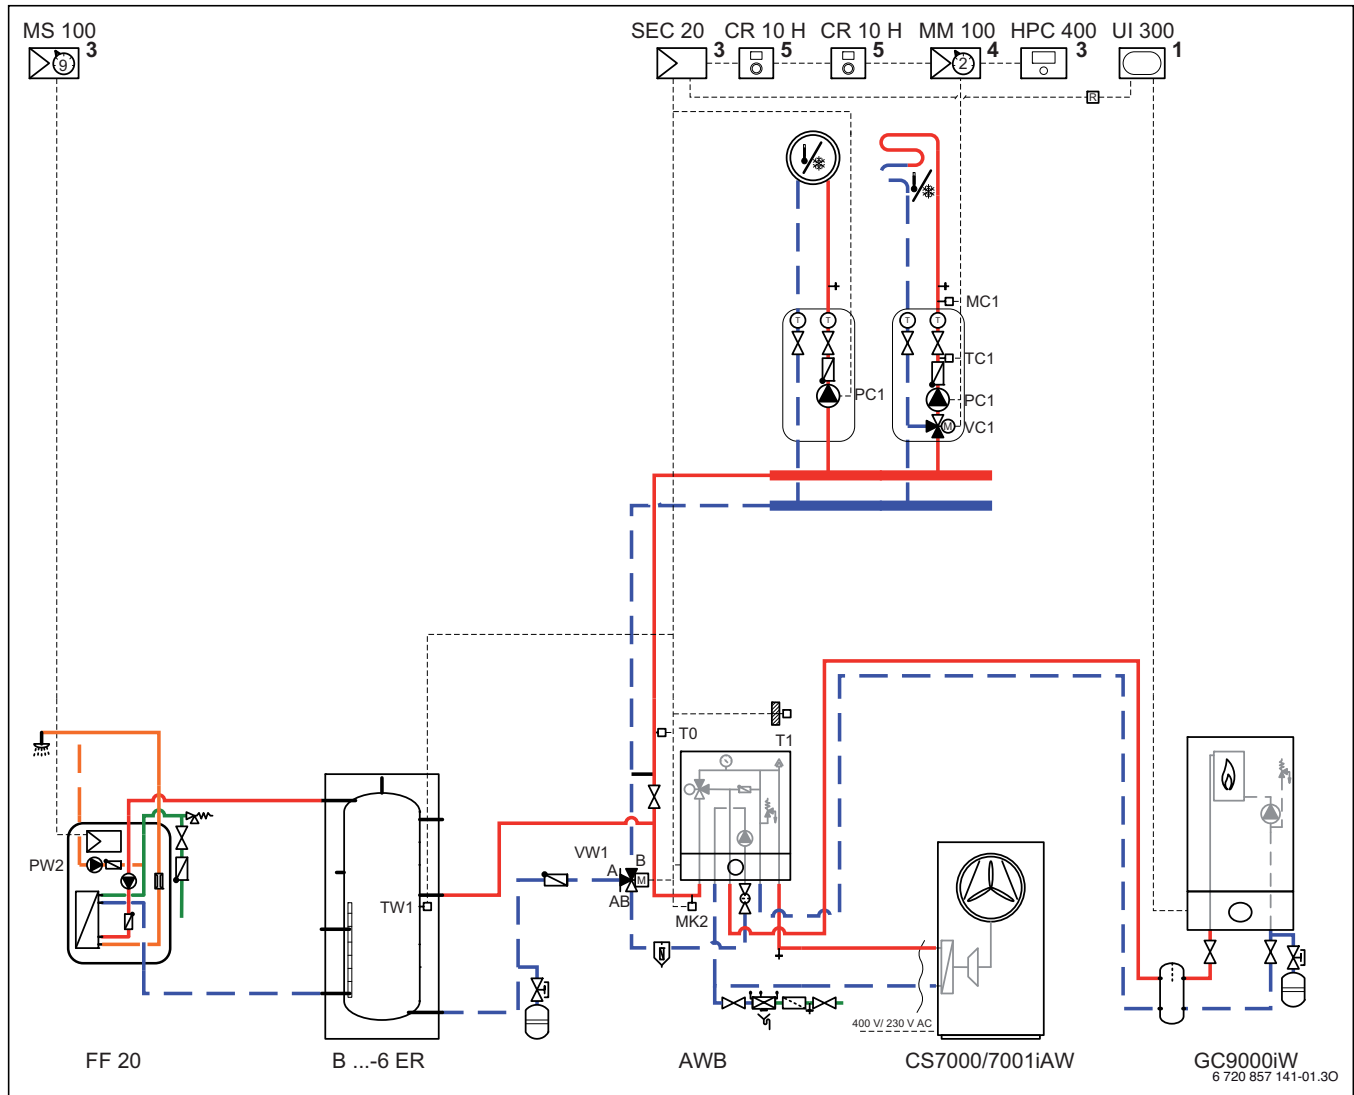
MS 100
3
9
SEC 20
3
CR 10 H
5
CR 10 H
5
MM 100
4
2
HPC 400
3
UI 300
1
R
MC1
T
T
T
T
PC1
TC1
PC1
M
VC1
T0
T1
PW2
TW1
VW1
B
A
M
AB
MK2
400 V/ 230 V AC
FF 20
B ...-6 ER
AWB
CS7000/7001iAW
GC9000iW
6 720 857 141-01.3O